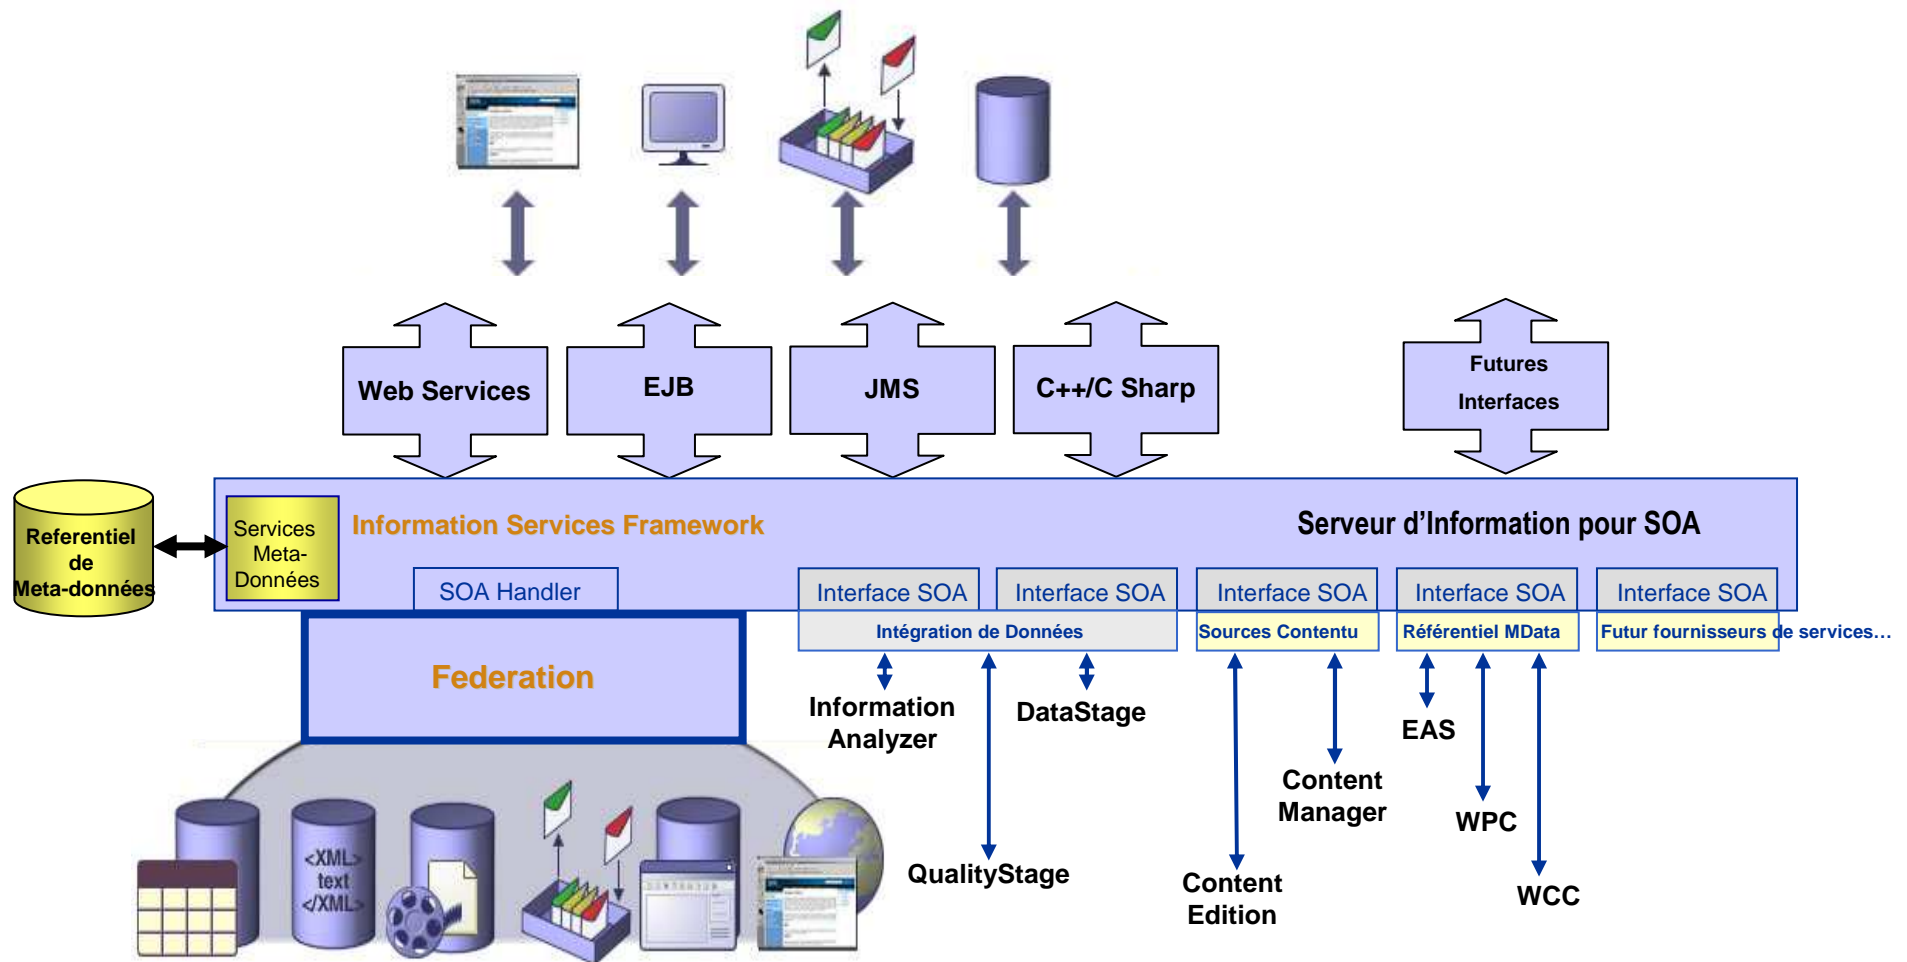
Web Services

EJB

JMS

C++/C Sharp

Futures Interfaces

Referentiel de Meta-données

Services Meta-Données

Information Services Framework

Serveur d'Information pour SOA

SOA Handler

Interface SOA

Interface SOA

Interface SOA

Interface SOA

Interface SOA

Intégration de Données

Sources Contentu

Référentiel MData

Futur fournisseurs de services…

Federation

Information Analyzer

DataStage

QualityStage

Content Edition

Content Manager

EAS

WPC

WCC

<XML> text </XML>